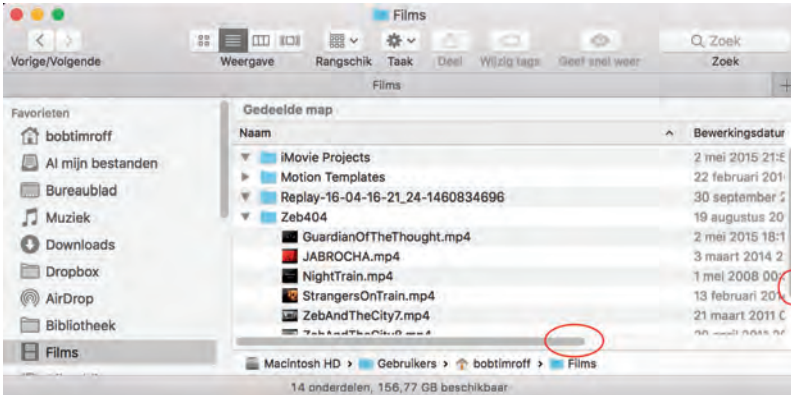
Films

Vorige/Volgende

Weergave

Rangschik

Taak

Deel

Wijzig tags

Geef snel weer

Q Zoek

Zoek

Films

Favorieten

bobtimroff

Al mijn bestanden

Bureaublad

Muziek

Downloads

Dropbox

AirDrop

Bibliotheek

Films

Gedeelde map

| Naam | Bewerkingsdatum |
|---|---|
| iMovie Projects | 2 mei 2015 21:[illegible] |
| Motion Templates | 22 februari 201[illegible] |
| Replay-16-04-16-21_24-1460834696 | 30 september 2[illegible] |
| Zeb404 | 19 augustus 20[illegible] |
| GuardianOfTheThought.mp4 | 2 mei 2015 18:1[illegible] |
| JABROCHA.mp4 | 3 maart 2014 2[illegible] |
| NightTrain.mp4 | 1 mei 2008 00:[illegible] |
| StrangersOnTrain.mp4 | 13 februari 201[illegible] |
| ZebAndTheCity7.mp4 | 21 maart 2011 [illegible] |
| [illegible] | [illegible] |

Macintosh HD > Gebruikers > bobtimroff > Films

14 onderdelen, 156,77 GB beschikbaar